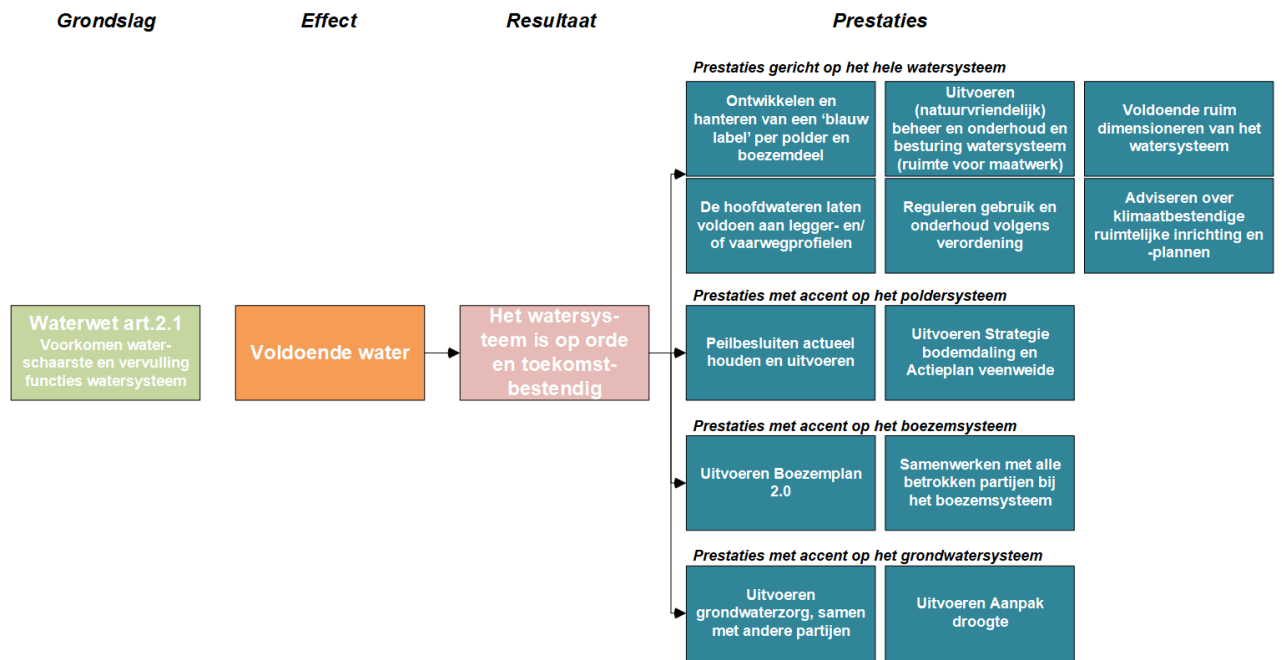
Grondslag

Effect

Resultaat

Prestaties

Waterwet art.2.1
Voorkomen waterschaarste en vervulling functies watersysteem

Voldoende water

Het watersysteem is op orde en toekomstbestendig

Prestaties gericht op het hele watersysteem

Ontwikkelen en hanteren van een 'blauw label' per polder en boezemdeel

Uitvoeren (natuurvriendelijk) beheer en onderhoud en besturing watersysteem (ruimte voor maatwerk)

Voldoende ruim dimensioneren van het watersysteem

De hoofdwateren laten voldoen aan legger- en/ of vaarwegprofielen

Reguleren gebruik en onderhoud volgens verordening

Adviseren over klimaatbestendige ruimtelijke inrichting en -plannen

Prestaties met accent op het poldersysteem

Peilbesluiten actueel houden en uitvoeren

Uitvoeren Strategie bodemdaling en Actieplan veenweide

Prestaties met accent op het boezemsysteem

Uitvoeren Boezemplan 2.0

Samenwerken met alle betrokken partijen bij het boezemsysteem

Prestaties met accent op het grondwatersysteem

Uitvoeren grondwaterzorg, samen met andere partijen

Uitvoeren Aanpak droogte